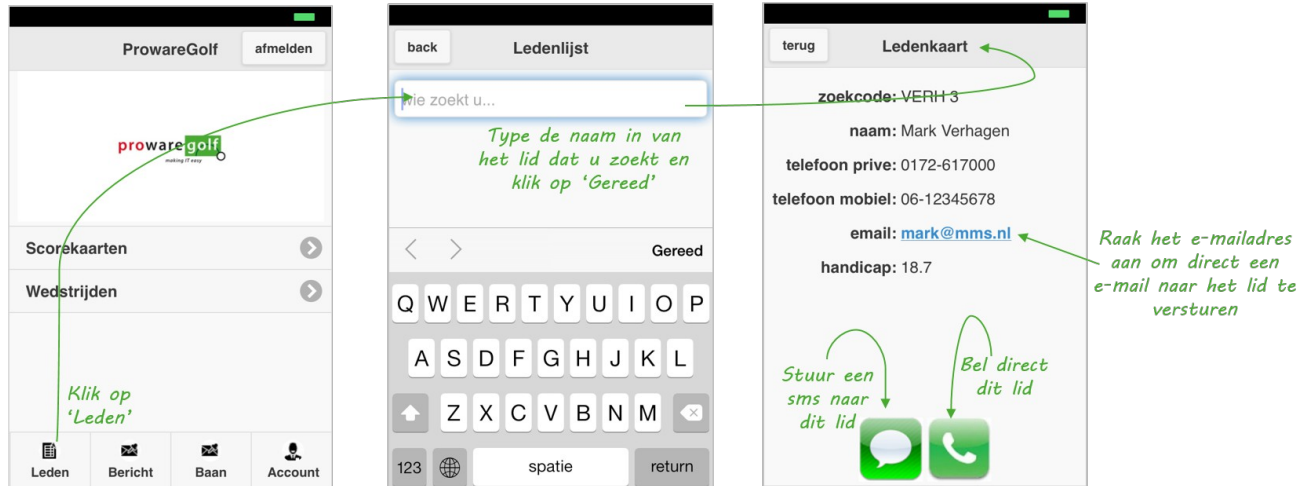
ProwareGolf
afmelden

prowaregolf
making IT easy

Scorekaarten
Wedstrijden

Klik op 'Leden'

Leden
Bericht
Baan
Account

back
Ledenlijst

Wie zoekt u...

Type de naam in van het lid dat u zoekt en klik op 'Gereed'

Gereed

Q W E R T Y U I O P
A S D F G H J K L
Z X C V B N M
123
spatie
return

terug
Ledenkaart

zoekcode: VERH 3
naam: Mark Verhagen
telefoon prive: 0172-617000
telefoon mobiel: 06-12345678
email: mark@mms.nl
handicap: 18.7

Raak het e-mailadres aan om direct een e-mail naar het lid te versturen

Stuur een sms naar dit lid

Bel direct dit lid